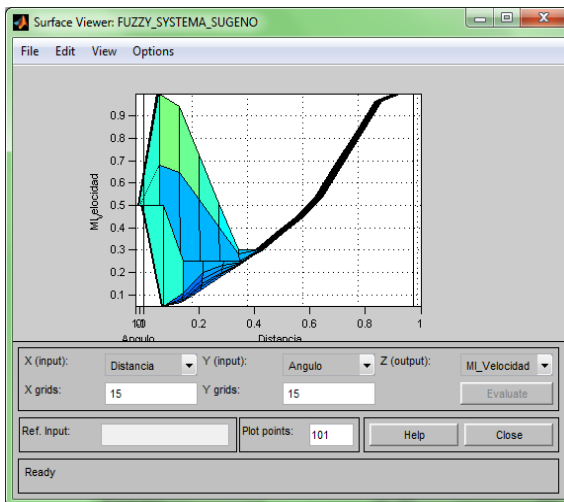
Surface Viewer: FUZZY_SYSTEMA_SUGENO

File Edit View Options

0.9
0.8
0.7
0.6
0.5
0.4
0.3
0.2
0.1

MI_Velocidad

100
0
0.2
0.4
0.6
0.8
1

Angulo
Distancia

X (input): Distancia
Y (input): Angulo
Z (output): MI_Velocidad
X grids: 15
Y grids: 15
Evaluate

Ref. Input:
Plot points: 101
Help
Close

Ready